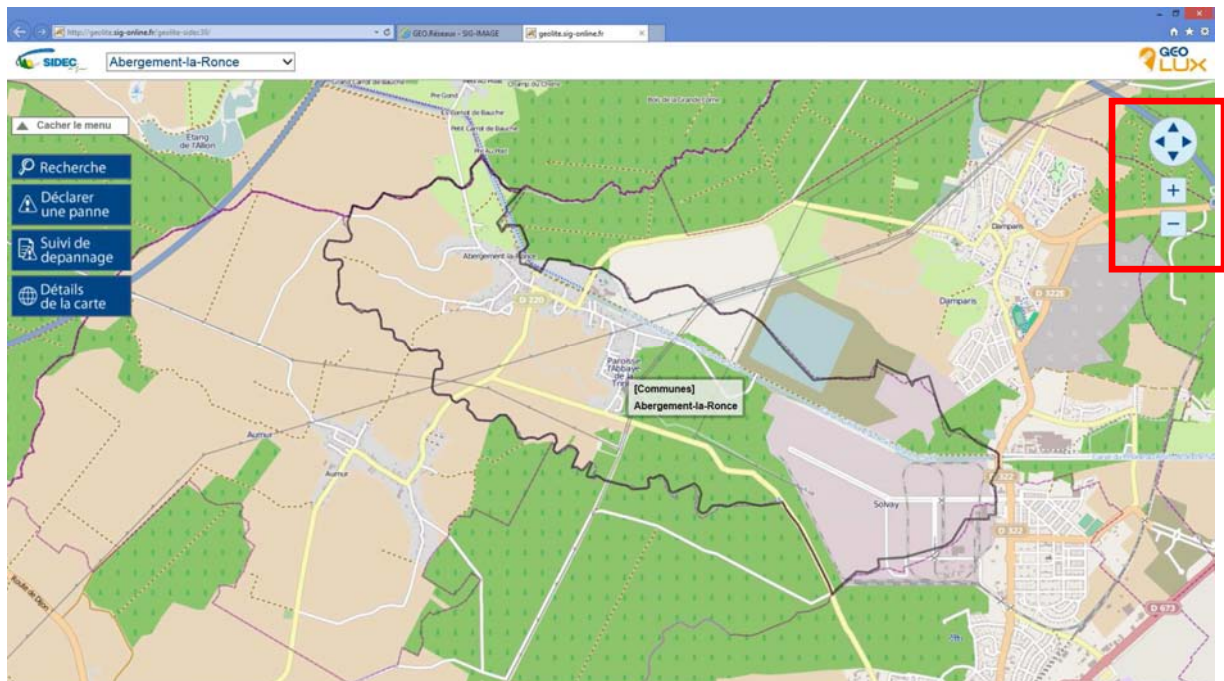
http://geolite.sig-online.fr/geolite-sidec39/
GEO.Réseaux - SIG-IMAGE
geolite.sig-online.fr

SIDEC
Abergement-la-Ronce

GEO LUX

Cacher le menu
Recherche
Déclarer une panne
Suivi de depannage
Détails de la carte

Pre Gand
Champ du Chêne
Etang de l'Allion
Petit Carrot de Bauche
Bois de la Grande Ulme
Abergement-la-Ronce
D 220
Paroisse l'Abbaye
[Communes]
Abergement-la-Ronce
Damparis
Damparis
D 322
Aumur
Aumur
Solvay
D 322
D 673
Route de Dijon